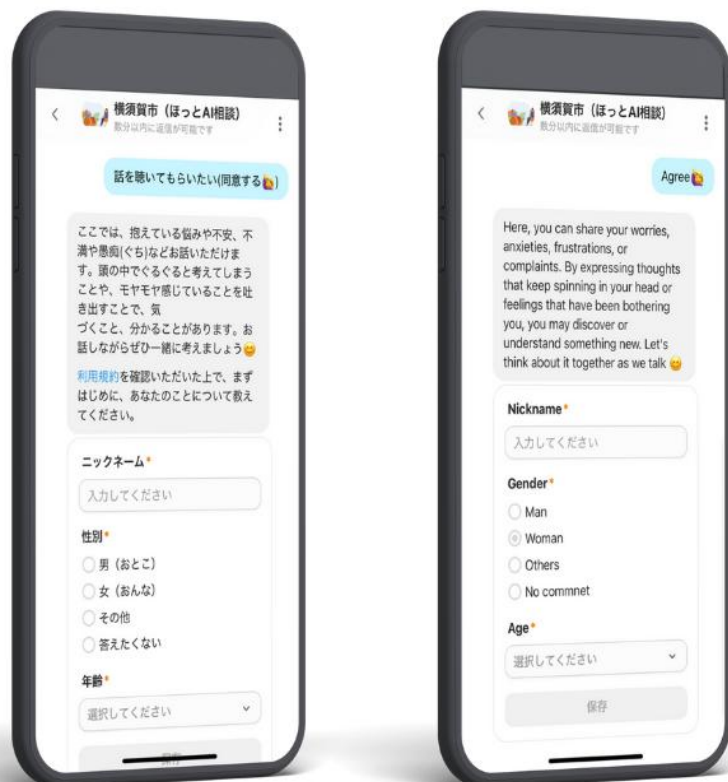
横須賀市（ほっとAI相談）
数分以内に返信が可能です

話を聴いてもらいたい(同意する)

ここでは、抱えている悩みや不安、不満や愚痴(ぐち)などお話いただけます。頭の中でぐるぐると考えてしまうことや、モヤモヤ感じていることを吐き出すことで、気づくこと、分かることがあります。お話しながらぜひ一緒に考えましょう😊

利用規約を確認いただいた上で、まずはじめに、あなたのことについて教えてください。

ニックネーム*
入力してください

性別*
男（おとこ）
女（おんな）
その他
答えたくない

年齢*
選択してください

保存

横須賀市（ほっとAI相談）
数分以内に返信が可能です

Agree

Here, you can share your worries, anxieties, frustrations, or complaints. By expressing thoughts that keep spinning in your head or feelings that have been bothering you, you may discover or understand something new. Let's think about it together as we talk 😊

Nickname*
入力してください

Gender*
Man
Woman
Others
No commnet

Age*
選択してください

保存